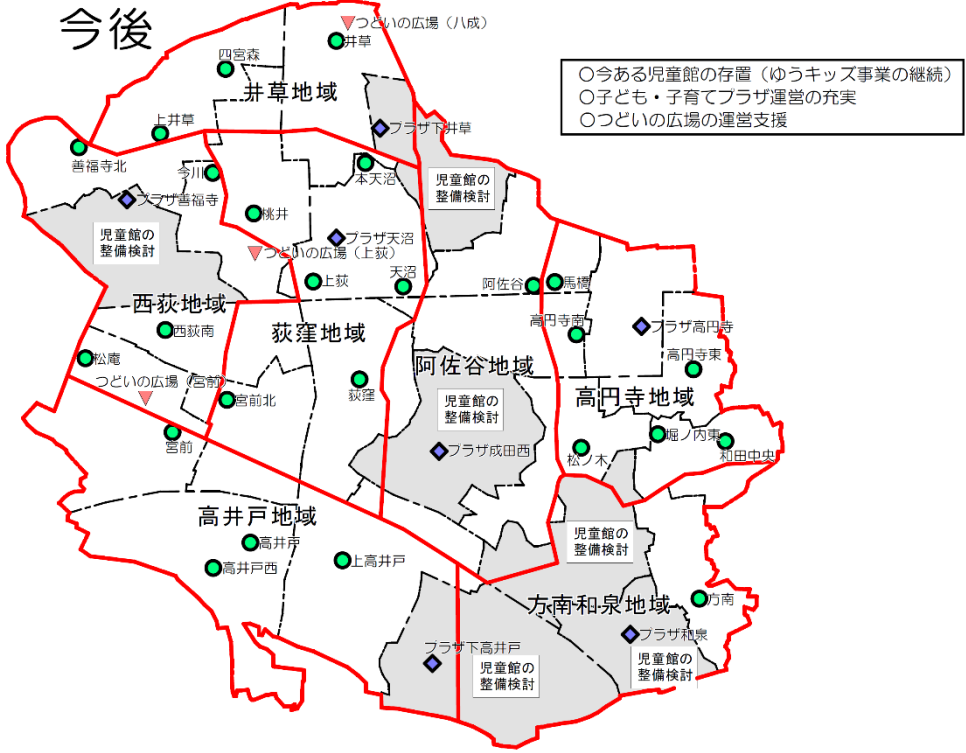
今後

○今ある児童館の存置（ゆうキッズ事業の継続）
○子ども・子育てプラザ運営の充実
○つどいの広場の運営支援

つどいの広場（八成）
井草
四宮森
井草地域
上井草
プラザ下井草
善福寺北
今川
本天沼
児童館の整備検討
プラザ善福寺
桃井
プラザ天沼
児童館の整備検討
つどいの広場（上荻）
上荻
天沼
阿佐谷
馬橋
西荻地域
西荻南
荻窪地域
高円寺南
プラザ高円寺
松庵
阿佐谷地域
高円寺東
つどいの広場（宮前）
宮前北
荻窪
児童館の整備検討
高円寺地域
宮前
プラザ成田西
堀ノ内東
和田中央
松ノ木
高井戸地域
児童館の整備検討
高井戸
上高井戸
高井戸西
方南和泉地域
方南
プラザ和泉
プラザ下高井戸
児童館の整備検討
児童館の整備検討